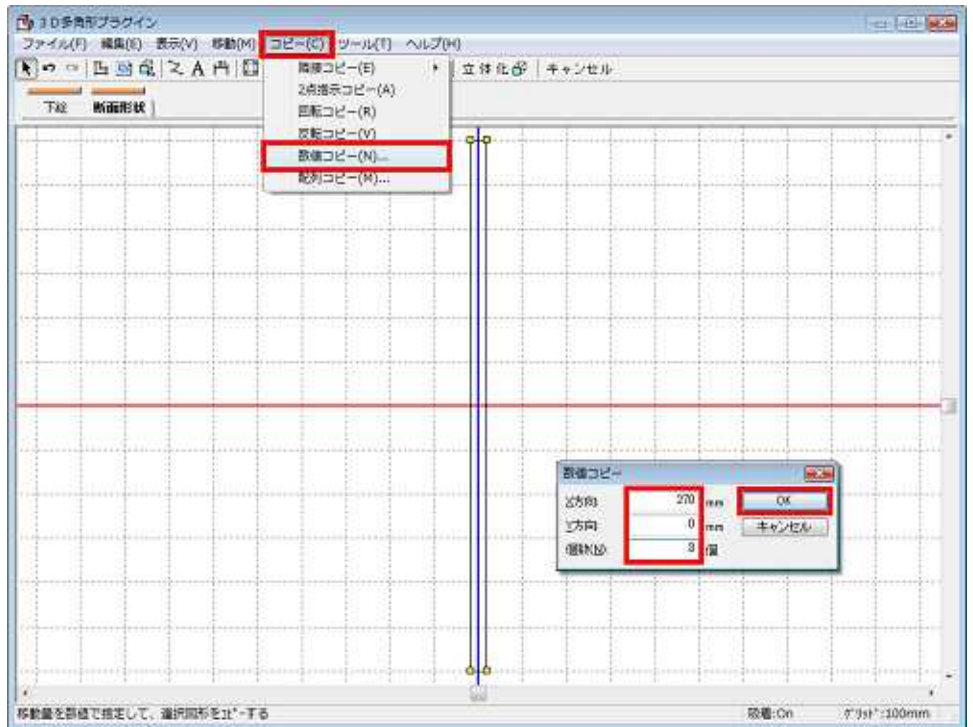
3D多角形プラグイン

ファイル(F) 編集(E) 表示(V) 移動(M) コピー(C) ツール(T) ヘルプ(H)

立体化 キャンセル

下絵 断面形状

隣接コピー(E)
2点指示コピー(A)
回転コピー(R)
反転コピー(V)
数値コピー(N)...
配列コピー(M)...

数値コピー
X方向 270 mm
Y方向 0 mm
個数(K) 3 個
OK
キャンセル

移動量を数値で指定して、選択図形をコピーする

吸着:On グリッド:100mm